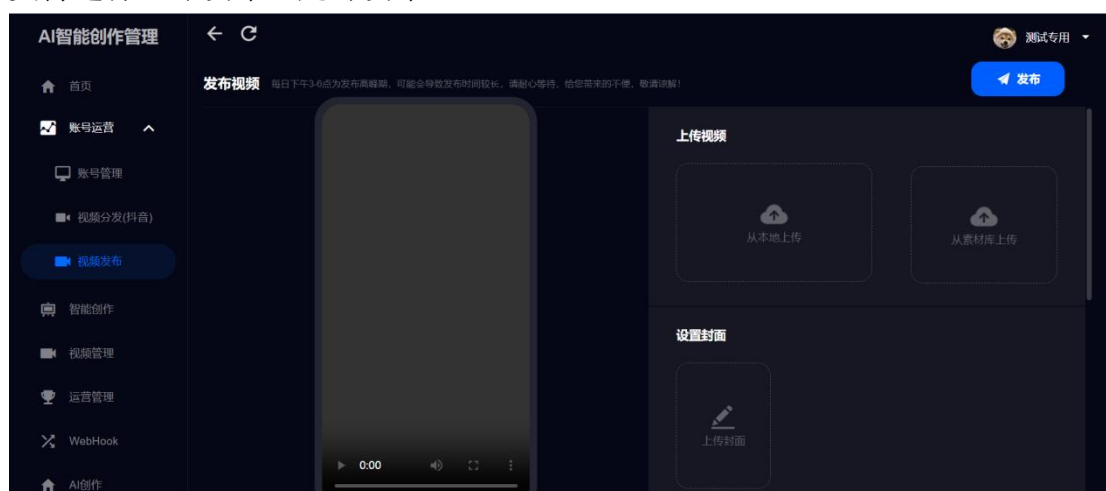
AI智能创作管理

首页

账号运营

账号管理

视频分发(抖音)

视频发布

智能创作

视频管理

运营管理

WebHook

AI创作

测试专用

发布视频 每日下午3-6点为发布高峰期，可能会导致发布时间较长，请耐心等待，给您带来的不便，敬请谅解！

发布

0:00

上传视频

从本地上传

从素材库上传

设置封面

上传封面